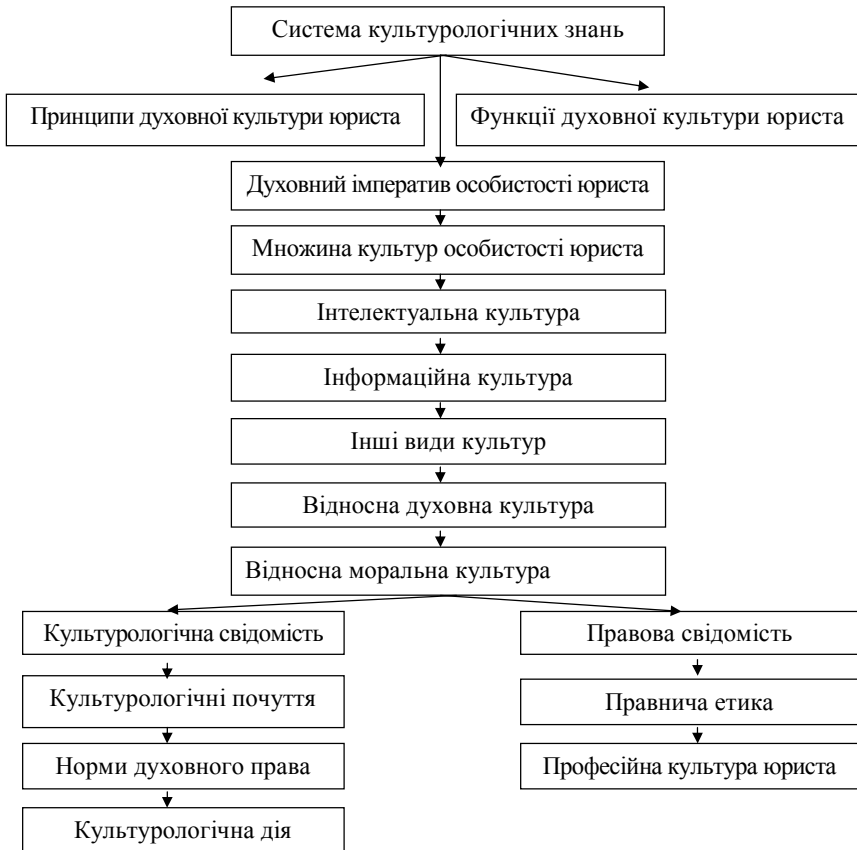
Система культурологічних знань

Принципи духовної культури юриста

Функції духовної культури юриста

Духовний імператив особистості юриста

Множина культур особистості юриста

Інтелектуальна культура

Інформаційна культура

Інші види культур

Відносна духовна культура

Відносна моральна культура

Культурологічна свідомість

Культурологічні почуття

Норми духовного права

Культурологічна дія

Правова свідомість

Правнича етика

Професійна культура юриста